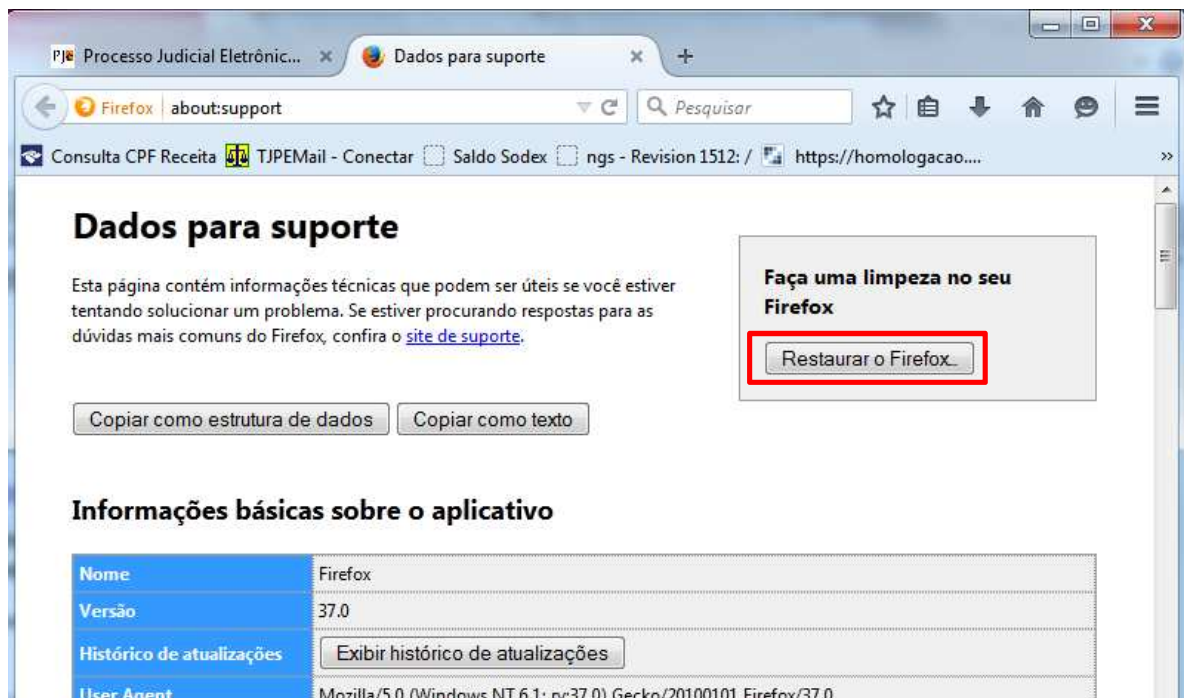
Processo Judicial Eletrônic... ×
Dados para suporte ×
+

Firefox | about:support
Pesquisar

Consulta CPF Receita   TJPEMail - Conectar   Saldo Sodex   ngs - Revision 1512: /   https://homologacao....

Dados para suporte

Esta página contém informações técnicas que podem ser úteis se você estiver tentando solucionar um problema. Se estiver procurando respostas para as dúvidas mais comuns do Firefox, confira o site de suporte.

Faça uma limpeza no seu Firefox

Restaurar o Firefox...

Copiar como estrutura de dados
Copiar como texto

Informações básicas sobre o aplicativo

| Nome | Firefox |
|---|---|
| Versão | 37.0 |
| Histórico de atualizações | Exibir histórico de atualizações |
| User Agent | Mozilla/5.0 (Windows NT 6.1; rv:37.0) Gecko/20100101 Firefox/37.0 |